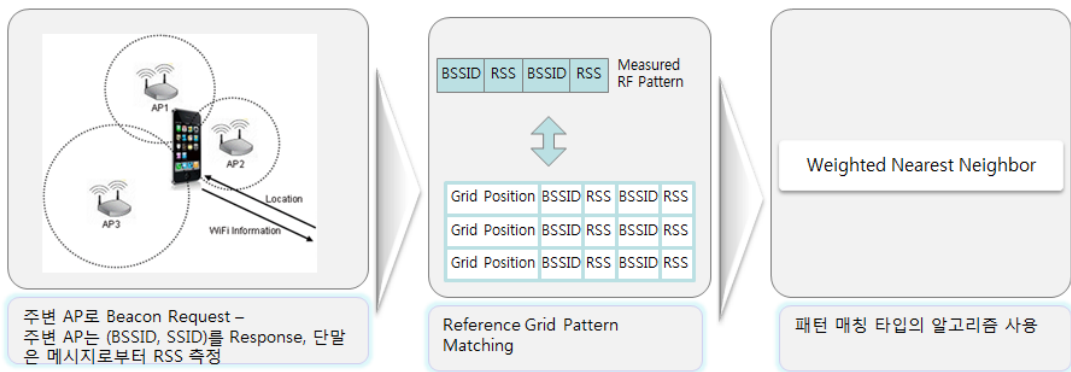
AP1

AP2

AP3

Location

WiFi Information

주변 AP로 Beacon Request – 주변 AP는 (BSSID, SSID)를 Response, 단말은 메시지로부터 RSS 측정

| BSSID | RSS | BSSID | RSS |
|---|---|---|---|

Measured RF Pattern

| Grid Position | BSSID | RSS | BSSID | RSS |
|---|---|---|---|---|
| Grid Position | BSSID | RSS | BSSID | RSS |
| Grid Position | BSSID | RSS | BSSID | RSS |

Reference Grid Pattern Matching

Weighted Nearest Neighbor

패턴 매칭 타입의 알고리즘 사용